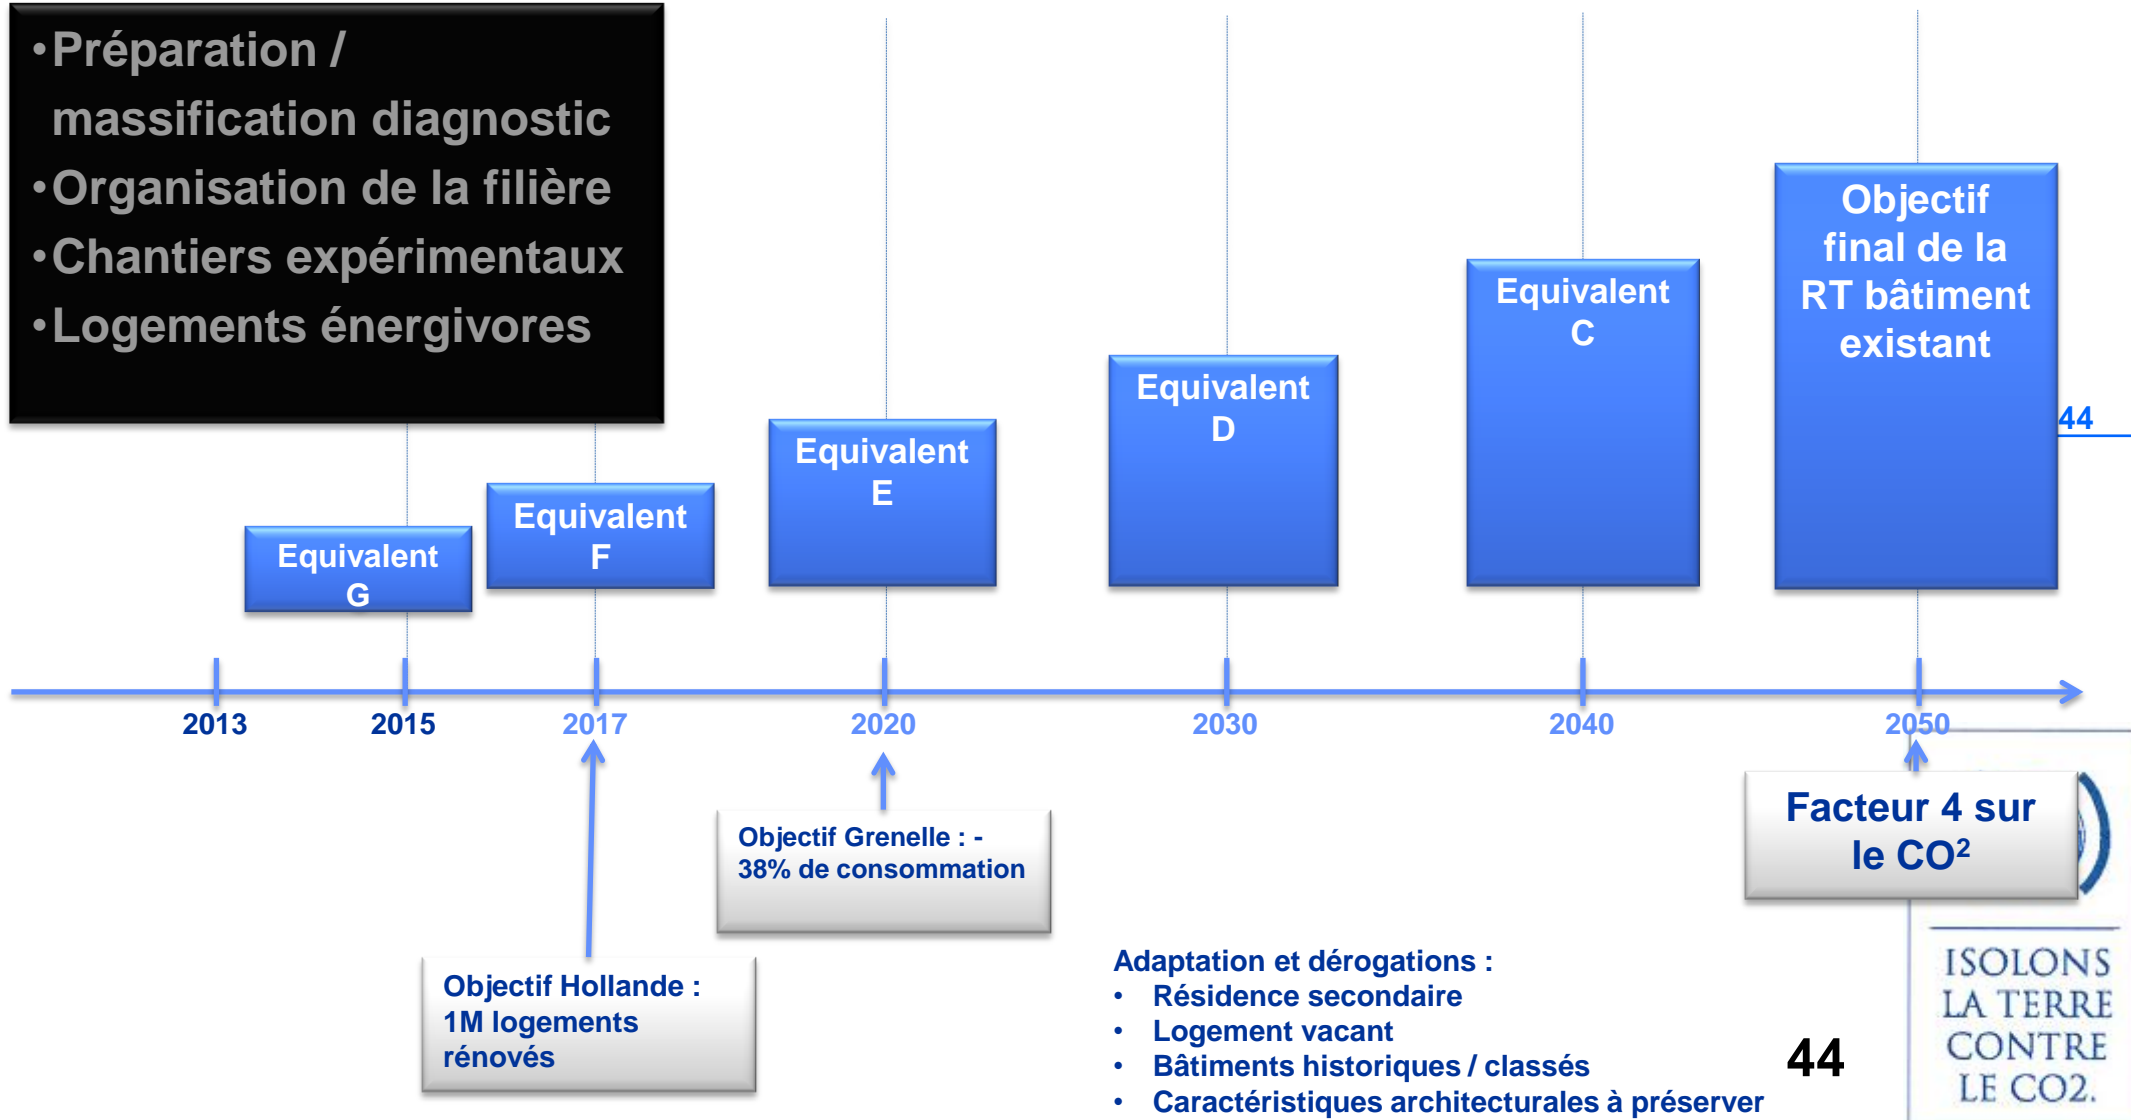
•Préparation / massification diagnostic
•Organisation de la filière
•Chantiers expérimentaux
•Logements énergivores

Equivalent G

Equivalent F

Equivalent E

Equivalent D

Equivalent C

Objectif final de la RT bâtiment existant

44

2013
2015
2017
2020
2030
2040
2050

Objectif Grenelle : - 38% de consommation

Facteur 4 sur le CO²

Objectif Hollande : 1M logements rénovés

Adaptation et dérogations :
• Résidence secondaire
• Logement vacant
• Bâtiments historiques / classés
• Caractéristiques architecturales à préserver

44

ISOLONS LA TERRE CONTRE LE CO2.